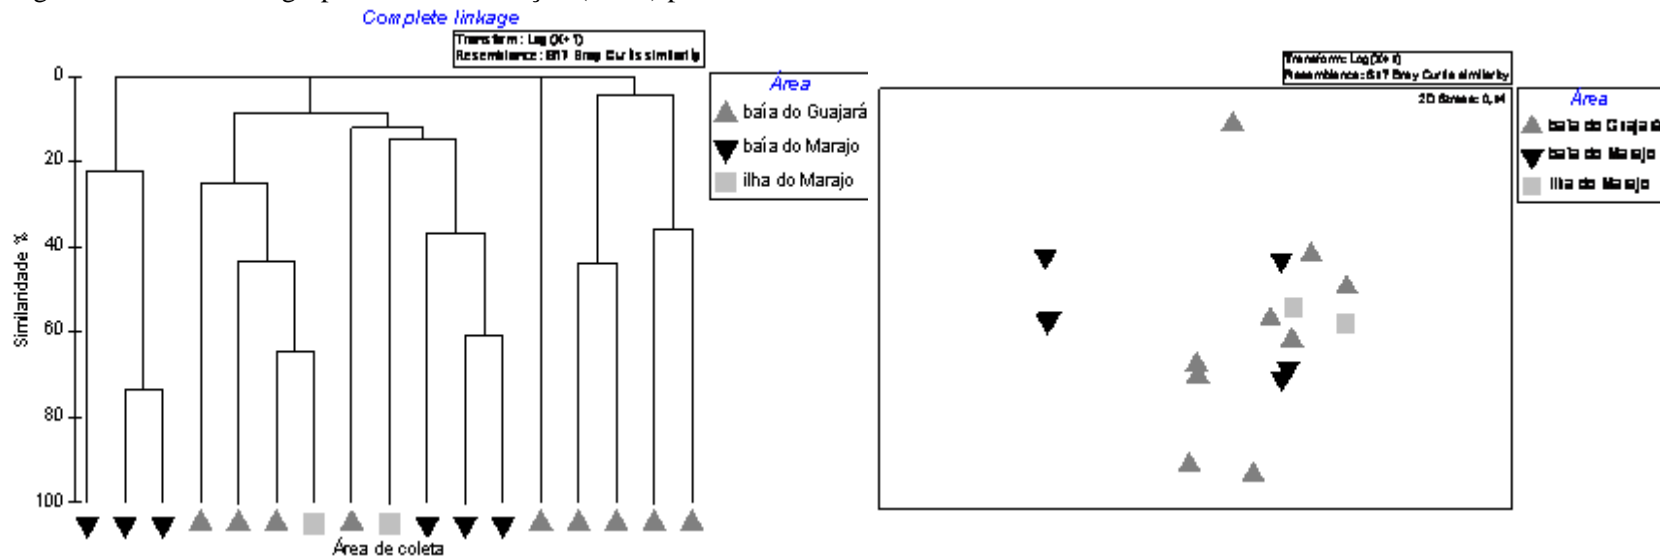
Complete linkage

Transform: Log(X+1)
Resemblance: S17 Bray Curtis similarity

Área
baía do Guajará
baía do Marajo
ilha do Marajo

0
20
40
60
80
100

Similaridade %

Área de coleta

Transform: Log(X+1)
Resemblance: S17 Bray Curtis similarity

2D Stress: 0,14

Área
baía do Guajará
baía do Marajo
ilha do Marajo